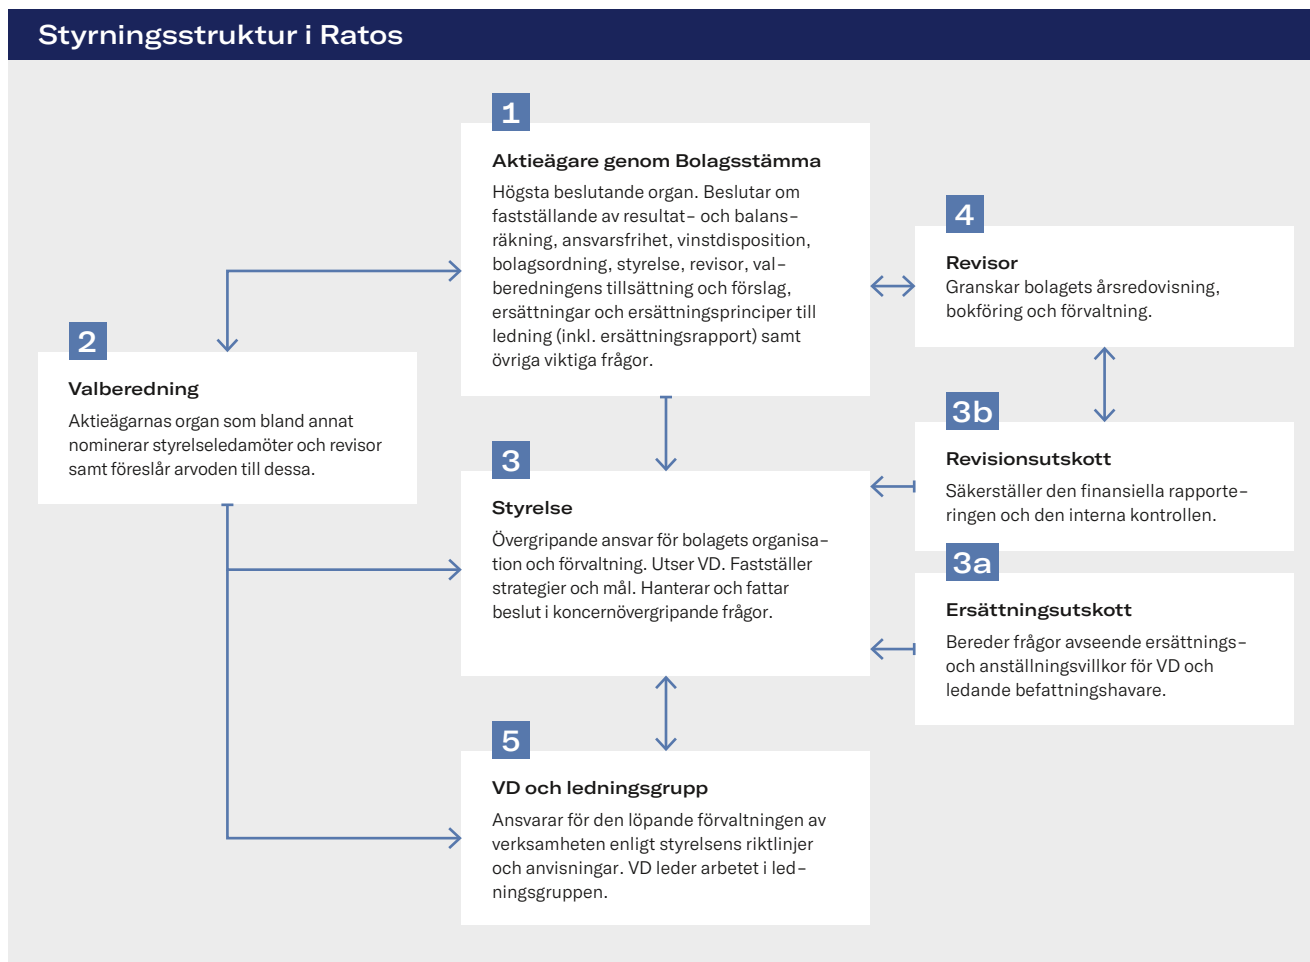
Styrningsstruktur i Ratos

1

Aktieägare genom Bolagsstämma

Högsta beslutande organ. Beslutar om fastställande av resultat- och balansräkning, ansvarsfrihet, vinstdisposition, bolagsordning, styrelse, revisor, valberedningens tillsättning och förslag, ersättningar och ersättningsprinciper till ledning (inkl. ersättningsrapport) samt övriga viktiga frågor.

4

Revisor

Granskar bolagets årsredovisning, bokföring och förvaltning.

2

Valberedning

Aktieägarnas organ som bland annat nominerar styrelseledamöter och revisor samt föreslår arvoden till dessa.

3b

Revisionsutskott

Säkerställer den finansiella rapporteringen och den interna kontrollen.

3

Styrelse

Övergripande ansvar för bolagets organisation och förvaltning. Utser VD. Fastställer strategier och mål. Hanterar och fattar beslut i koncernövergripande frågor.

3a

Ersättningsutskott

Bereder frågor avseende ersättnings- och anställningsvillkor för VD och ledande befattningshavare.

5

VD och ledningsgrupp

Ansvarar för den löpande förvaltningen av verksamheten enligt styrelsens riktlinjer och anvisningar. VD leder arbetet i ledningsgruppen.